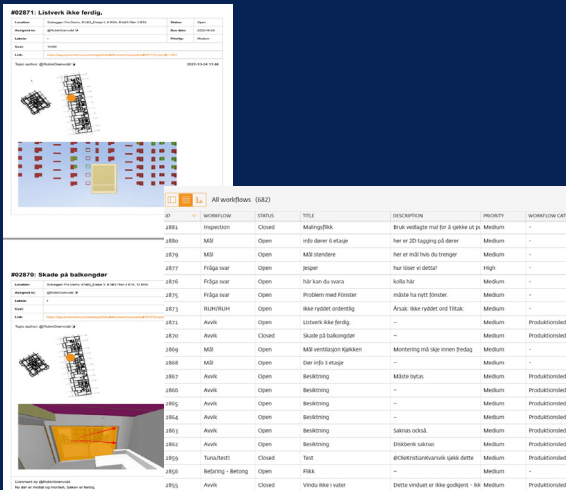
#02871: Listverk ikke ferdig.

| Location | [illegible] | Status | Open |
|---|---|---|---|
| Assigned to | @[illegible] | Due date | 2023-03-24 |
| Labels | – | Priority | Medium |
| Cost | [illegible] | | |
| Link | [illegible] | | |

Topic author: @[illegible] 2023-03-24 12:48

#02870: Skade på balkongdør

| Location | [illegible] | Status | Open |
|---|---|---|---|
| Assigned to | @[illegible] | | |
| Labels | – | | |
| Cost | | | |
| Link | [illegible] | | |

Topic author: @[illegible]

Comment by @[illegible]
Nu det er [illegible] og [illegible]. Saken er ferdig.

All workflows (682)

| ID | WORKFLOW | STATUS | TITLE | DESCRIPTION | PRIORITY | WORKFLOW CAT |
|---|---|---|---|---|---|---|
| 2881 | Inspection | Closed | Malingsflikk | Bruk vedlagte mal for å sjekke ut p | Medium | – |
| 2880 | Mål | Open | info dører 6 etasje | her er 3D tagging på dører | Medium | – |
| 2879 | Mål | Open | Mål stendere | her er mål hvis du trenger | Medium | – |
| 2877 | Fråga svar | Open | Jesper | hur löser vi detta? | High | – |
| 2876 | Fråga svar | Open | här kan du svara | kolla här | Medium | – |
| 2875 | Fråga svar | Open | Problem med Fönster | måste ha nytt fönster. | Medium | – |
| 2873 | RUH/RUH | Open | Ikke ryddet ordentlig | Årsak: Ikke ryddet ord Tiltak: | Medium | – |
| 2871 | Avvik | Open | Listverk ikke ferdig. | – | Medium | Produktionsled |
| 2870 | Avvik | Closed | Skade på balkongdør | – | Medium | Produktionsled |
| 2869 | Mål | Open | Mål ventilasjon Kjøkken | Montering må skje innen fredag | Medium | – |
| 2868 | Mål | Open | Dør info 3 etasje | – | Medium | – |
| 2867 | Avvik | Open | Besiktning | Måste bytas | Medium | Produktionsled |
| 2866 | Avvik | Open | Besiktning | – | Medium | Produktionsled |
| 2865 | Avvik | Open | Besiktning | – | Medium | Produktionsled |
| 2864 | Avvik | Open | Besiktning | – | Medium | Produktionsled |
| 2863 | Avvik | Open | Besiktning | Saknas också. | Medium | Produktionsled |
| 2862 | Avvik | Open | Besiktning | Diskbenk saknas | Medium | Produktionsled |
| 2859 | Tuna;Test! | Closed | Test | @OleKristianKvarsvik sjekk dette | Medium | Produktionsled |
| 2858 | Betøring – Betong | Open | Flikk | – | Medium | – |
| 2855 | Avvik | Closed | Vindu ikke i vater | Dette vinduet er ikke godkjent - ikk | Medium | Produktionsled |